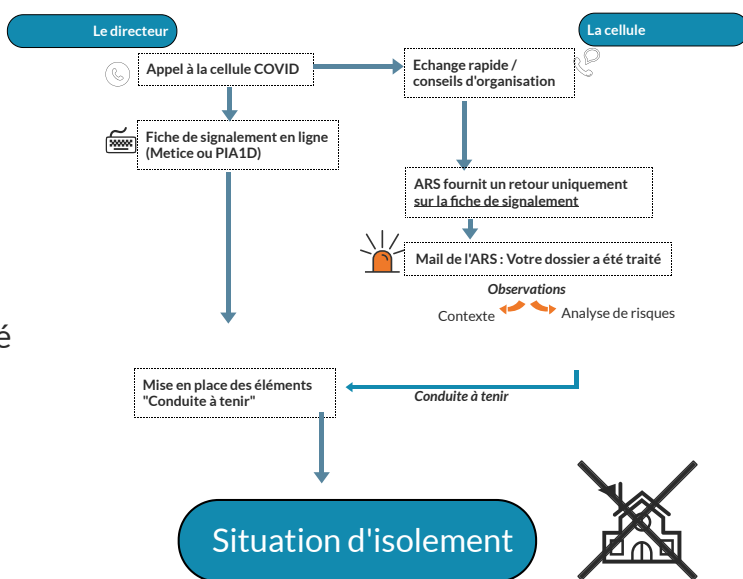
Le directeur

La cellule

Appel à la cellule COVID

Echange rapide / conseils d'organisation

Fiche de signalement en ligne (Metice ou PIA1D)

ARS fournit un retour uniquement sur la fiche de signalement

Mail de l'ARS : Votre dossier a été traité

Observations

Contexte

Analyse de risques

é

Mise en place des éléments "Conduite à tenir"

Conduite à tenir

Situation d'isolement